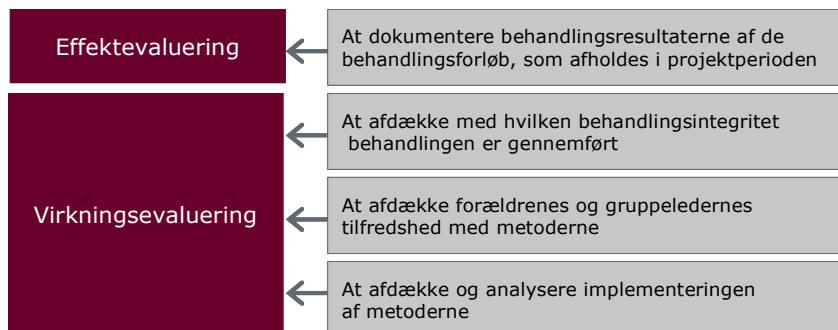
Effektevaluering

At dokumentere behandlingsresultaterne af de behandlingsforløb, som afholdes i projektperioden

Virkningsevaluering

At afdække med hvilken behandlingsintegritet behandlingen er gennemført

At afdække forældrenes og gruppeledernes tilfredshed med metoderne

At afdække og analysere implementeringen af metoderne